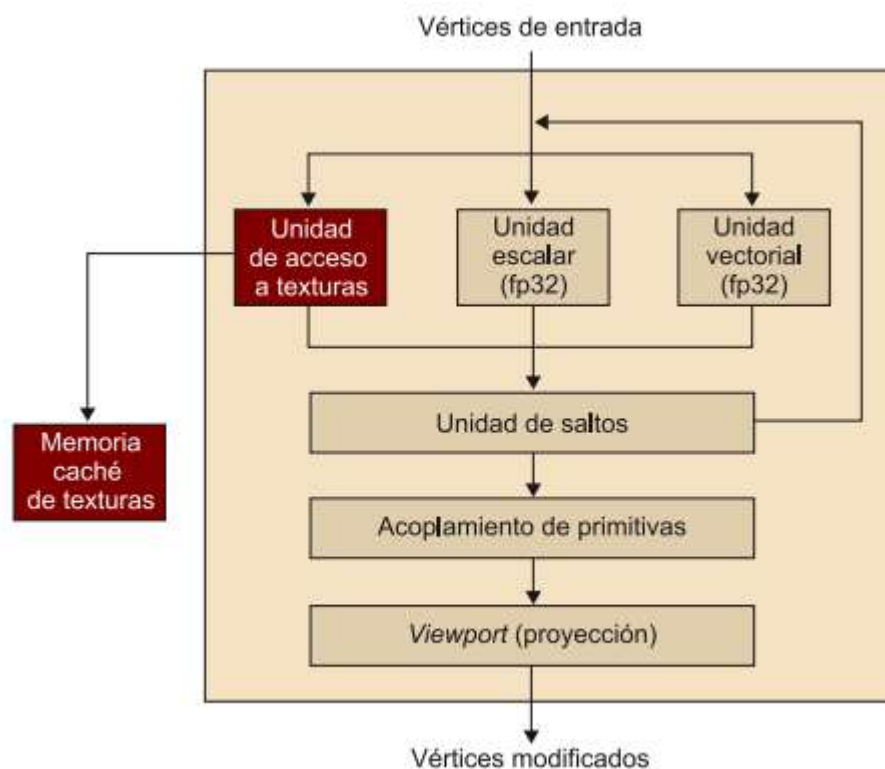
Vértices de entrada

Unidad de acceso a texturas

Unidad escalar (fp32)

Unidad vectorial (fp32)

Memoria caché de texturas

Unidad de saltos

Acoplamiento de primitivas

*Viewport* (proyección)

Vértices modificados